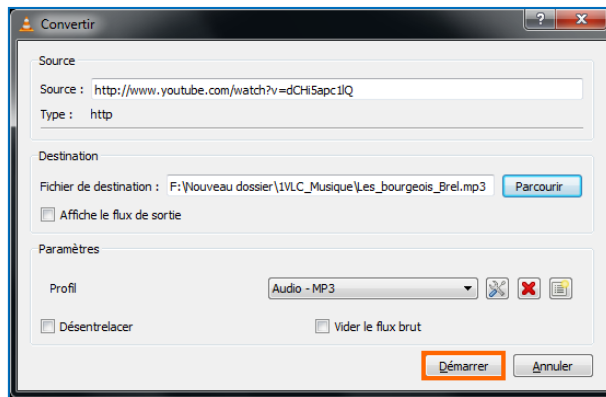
Convertir

?

Source

Source : http://www.youtube.com/watch?v=dCHi5apc1lQ

Type : http

Destination

Fichier de destination : F:\Nouveau dossier\1VLC_Musique\Les_bourgeois_Brel.mp3

Parcourir

Affiche le flux de sortie

Paramètres

Profil

Audio - MP3

Désentrelacer

Vider le flux brut

Démarrer

Annuler